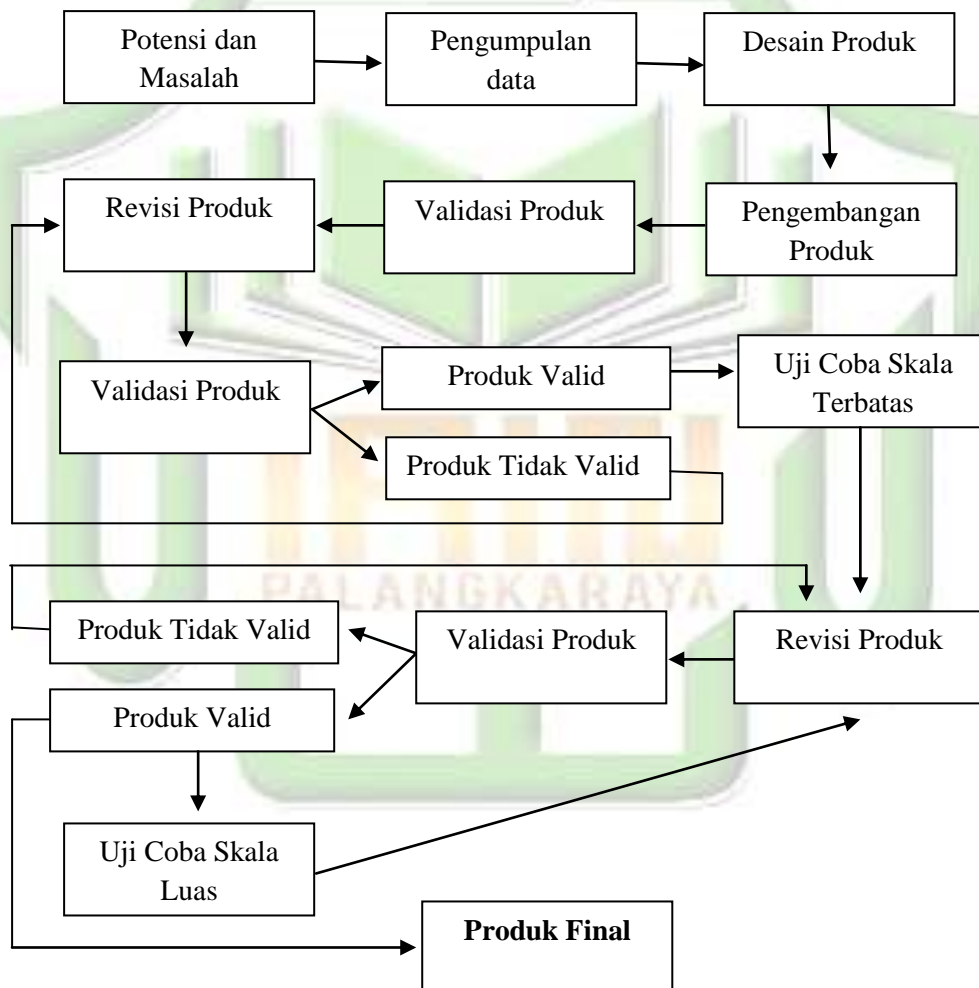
Potensi dan Masalah

Pengumpulan data

Desain Produk

Revisi Produk

Validasi Produk

Pengembangan Produk

Validasi Produk

Produk Valid

Uji Coba Skala Terbatas

Produk Tidak Valid

PALANGKARAYA

Produk Tidak Valid

Validasi Produk

Revisi Produk

Produk Valid

Uji Coba Skala Luas

**Produk Final**